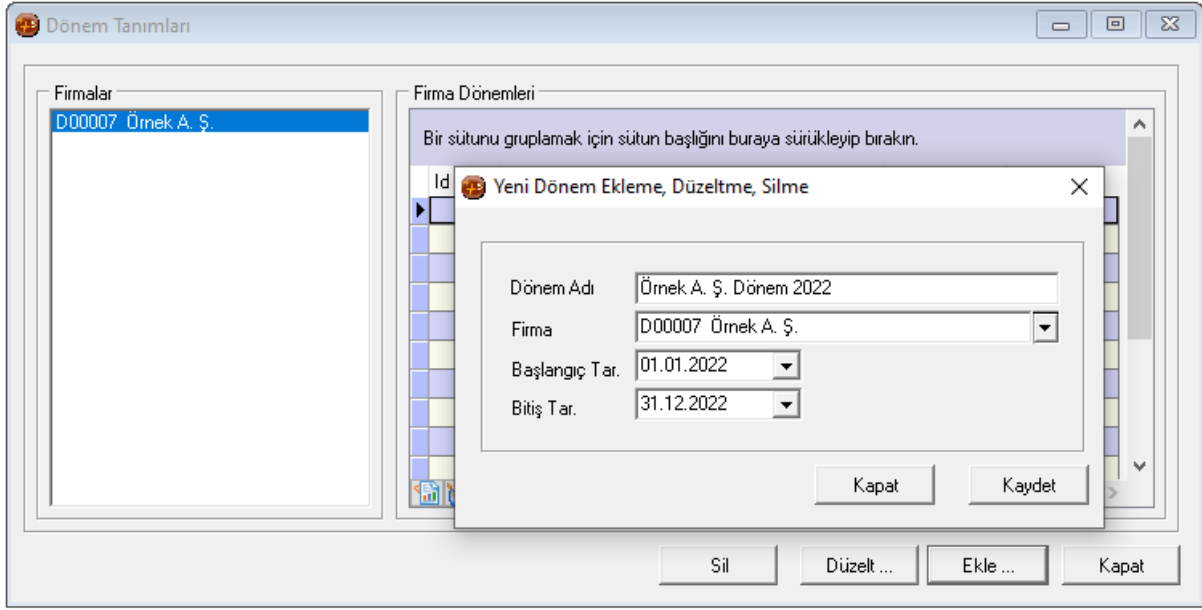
Dönem Tanımları

Firmalar
D00007 Örnek A. Ş.

Firma Dönemleri
Bir sütunu gruplamak için sütun başlığını buraya sürükleyip bırakın.
Id

Yeni Dönem Ekleme, Düzeltme, Silme

Dönem Adı | Örnek A. Ş. Dönem 2022
Firma | D00007 Örnek A. Ş.
Başlangıç Tar. | 01.01.2022
Bitiş Tar. | 31.12.2022

Kapat
Kaydet

Sil
Düzelt ...
Ekle ...
Kapat